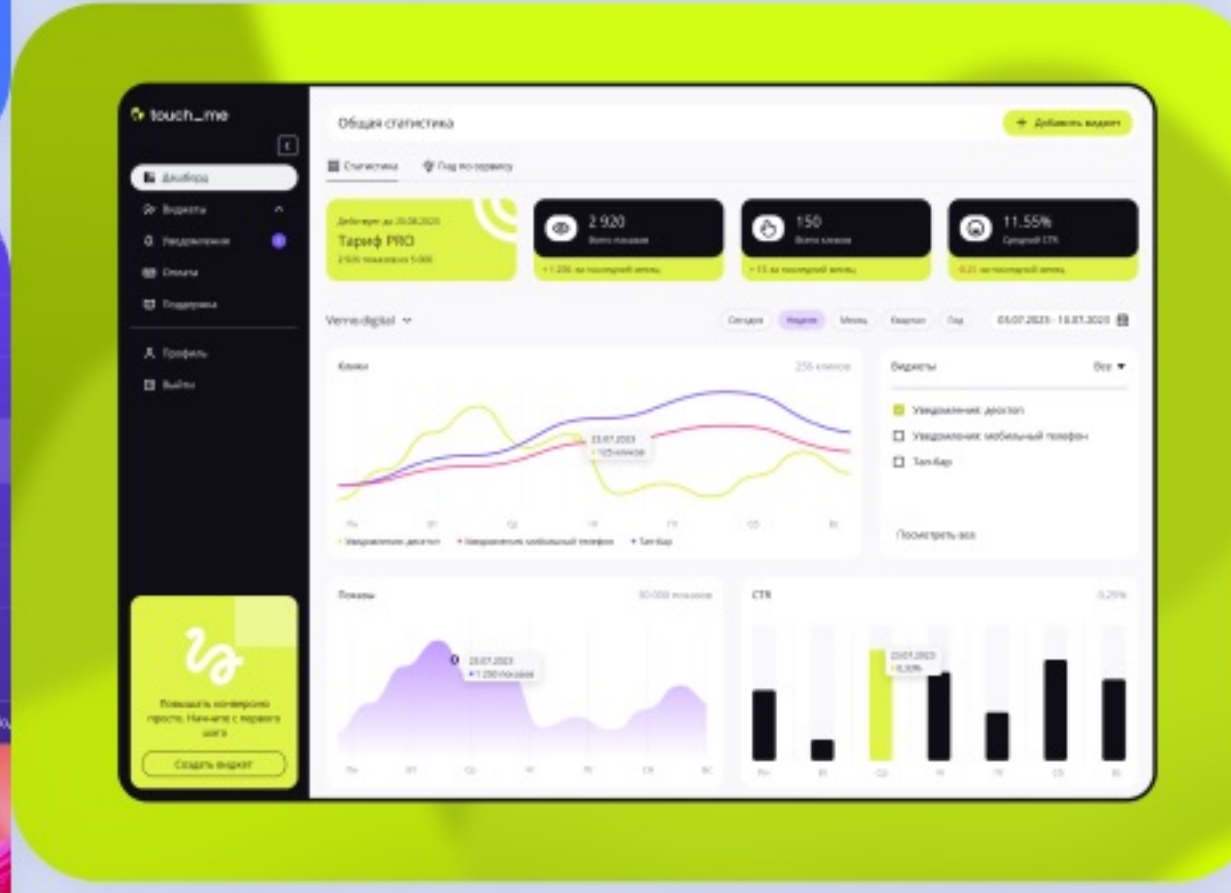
touch_me

Дашборд
Виджеты
Уведомления
Оплата
Поддержка
Профиль
Выйти

Повышать конверсию просто. Начните с первого шага
Создать виджет

Общая статистика
+ Добавить виджет

Статистика
Гид по сервису

Действует до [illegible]
Тариф PRO
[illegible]

2 920
Всего показов
+1 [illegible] за последний месяц

150
Всего кликов
+11 за последний месяц

11.55%
Средний CTR
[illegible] за последний месяц

Verme.digital

Сегодня Неделя Месяц Квартал Год
03.07.2023 - 10.07.2023

Клики
256 кликов
23.07.2023
125 кликов
Пн Вт Ср Чт Пт Сб Вс
Уведомления: десктоп
Уведомления: мобильный телефон
Таб бар

Виджеты
Все
Уведомления: десктоп
Уведомления: мобильный телефон
Таб бар
Посмотреть все

Показы
30 000 показов
23.07.2023
+1 290 показов
Пн Вт Ср Чт Пт Сб Вс

CTR
0.25%
23.07.2023
+0,30%
Пн Вт Ср Чт Пт Сб Вс